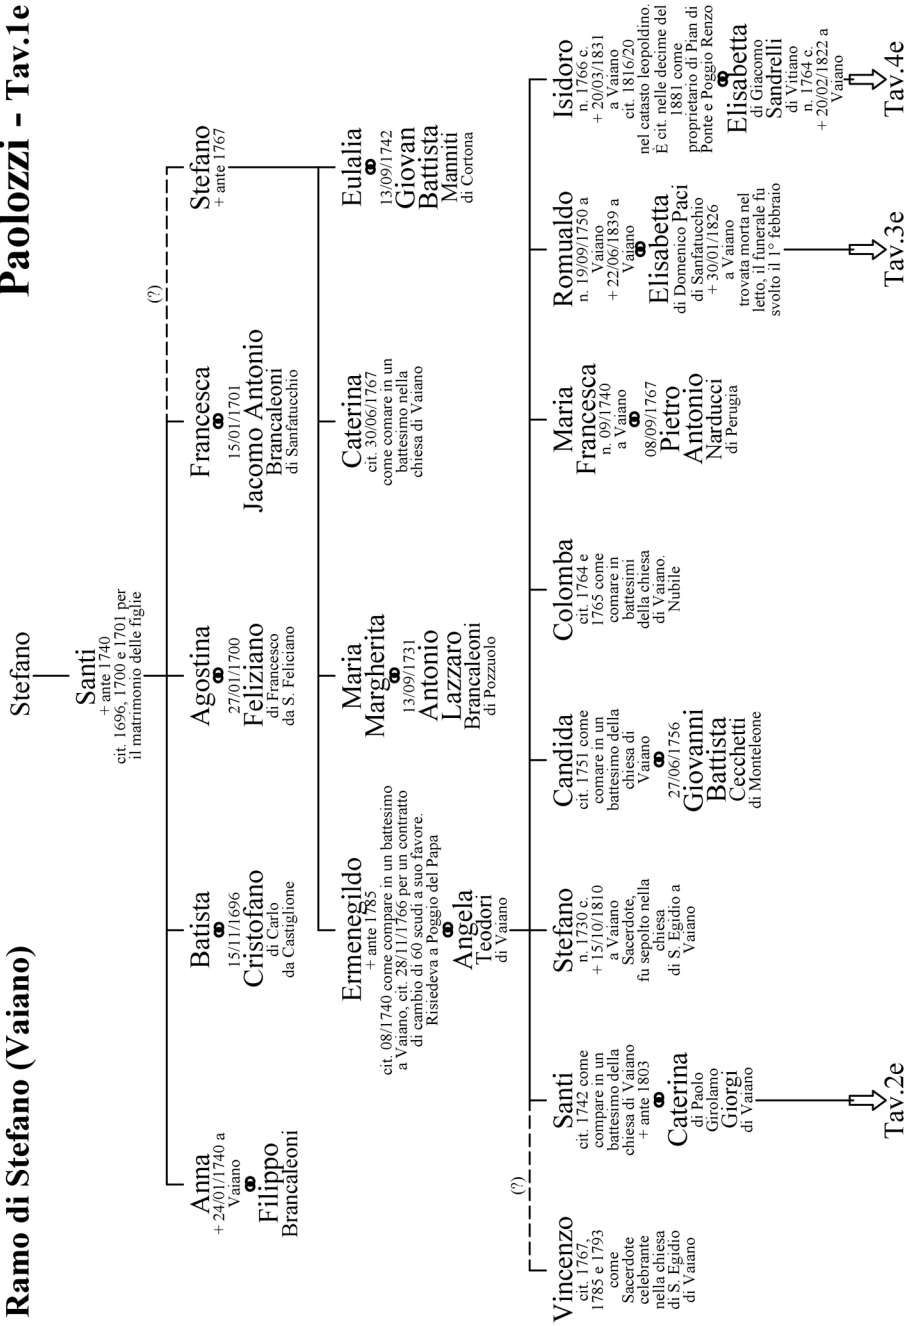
Ramo di Stefano (Vaiano)

Paolozzi - Tav.1e

Stefano

Santi
+ ante 1740
cit. 1696, 1700 e 1701 per il matrimonio delle figlie

(?)

Anna
+ 24/01/1740 a Vaiano
ꝏ
Filippo
Brancaleoni

Batista
ꝏ
15/11/1696
Cristofano
di Carlo da Castiglione

Agostina
ꝏ
27/01/1700
Feliziano
di Francesco da S. Feliciano

Francesca
ꝏ
15/01/1701
Jacomo Antonio
Brancaleoni
di Sanfatucchio

Stefano
+ ante 1767

Ermenegildo
+ ante 1785
cit. 08/1740 come compare in un battesimo a Vaiano. cit. 28/11/1766 per un contratto di cambio di 60 scudi a suo favore. Risiedeva a Poggio del Papa
ꝏ
Angela
Teodori
di Vaiano

Maria Margherita
ꝏ
13/09/1731
Antonio Lazzaro
Brancaleoni
di Pozzuolo

Caterina
cit. 30/06/1767 come comare in un battesimo nella chiesa di Vaiano

Eulalia
ꝏ
13/09/1742
Giovan Battista
Manniti
di Cortona

(?)

Vincenzo
cit. 1767, 1785 e 1793 come Sacerdote celebrante nella chiesa di S. Egidio di Vaiano

Santi
cit. 1742 come compare in un battesimo della chiesa di Vaiano
+ ante 1803
ꝏ
Caterina
di Paolo Girolamo
Giorgi
di Vaiano

Tav.2e

Stefano
n. 1730 c.
+ 15/10/1810 a Vaiano
Sacerdote, fu sepolto nella chiesa di S. Egidio a Vaiano

Candida
cit. 1751 come comare in un battesimo della chiesa di Vaiano
ꝏ
27/06/1756
Giovanni Battista
Cecchetti
di Monteleone

Colomba
cit. 1764 e 1765 come comare in battesimi della chiesa di Vaiano. Nubile

Maria Francesca
n. 09/1740 a Vaiano
ꝏ
08/09/1767
Pietro Antonio
Narducci
di Perugia

Romualdo
n. 19/09/1750 a Vaiano
+ 22/06/1839 a Vaiano
ꝏ
Elisabetta
di Domenico Paci
di Sanfatucchio
+ 30/01/1826 a Vaiano
trovata morta nel letto, il funerale fu svolto il 1° febbraio

Tav.3e

Isidoro
n. 1766 c.
+ 20/03/1831 a Vaiano
cit. 1816/20 nel catasto leopoldino. È cit. nelle decime del 1881 come proprietario di Pian di Ponte e Poggio Renzo
ꝏ
Elisabetta
di Giacomo
Sandrelli
di Vitiano
n. 1764 c.
+ 20/02/1822 a Vaiano

Tav.4e